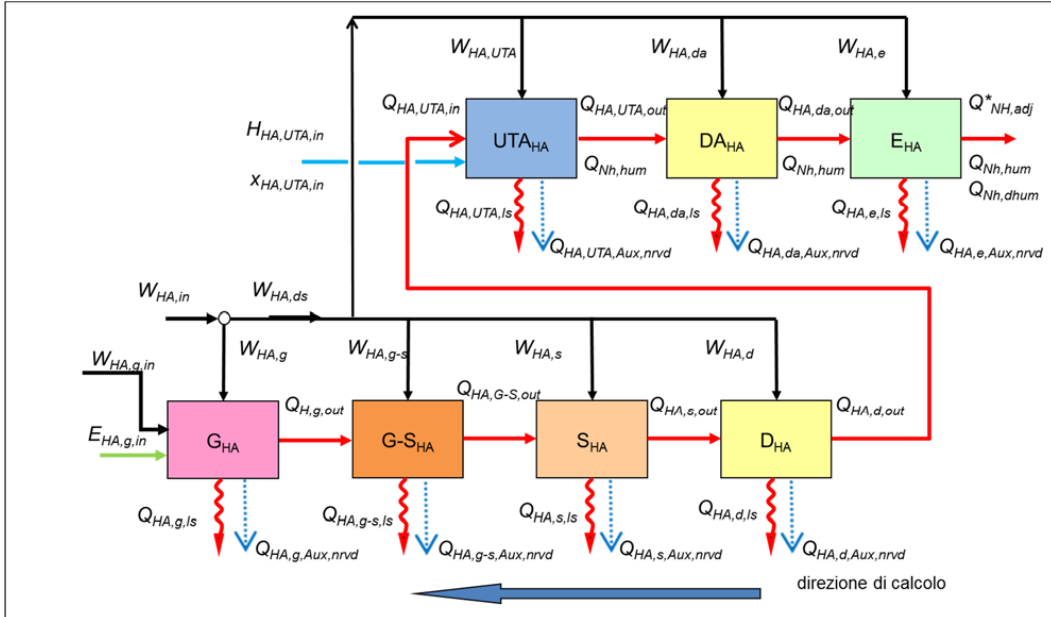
$W_{HA,UTA}$

$W_{HA,da}$

$W_{HA,e}$

$Q_{HA,UTA,in}$

UTA$_{HA}$

$Q_{HA,UTA,out}$

DA$_{HA}$

$Q_{HA,da,out}$

E$_{HA}$

$Q^*_{NH,adj}$

$H_{HA,UTA,in}$

$x_{HA,UTA,in}$

$Q_{Nh,hum}$

$Q_{Nh,hum}$

$Q_{Nh,hum}$

$Q_{Nh,dhum}$

$Q_{HA,UTA,ls}$

$Q_{HA,UTA,Aux,nrvd}$

$Q_{HA,da,ls}$

$Q_{HA,da,Aux,nrvd}$

$Q_{HA,e,ls}$

$Q_{HA,e,Aux,nrvd}$

$W_{HA,in}$

$W_{HA,ds}$

$W_{HA,g}$

$W_{HA,g-s}$

$W_{HA,s}$

$W_{HA,d}$

$W_{HA,g,in}$

$Q_{HA,G-S,out}$

$Q_{H,g,out}$

$Q_{HA,s,out}$

$Q_{HA,d,out}$

$E_{HA,g,in}$

G$_{HA}$

G-S$_{HA}$

S$_{HA}$

D$_{HA}$

$Q_{HA,g,ls}$

$Q_{HA,g,Aux,nrvd}$

$Q_{HA,g-s,ls}$

$Q_{HA,g-s,Aux,nrvd}$

$Q_{HA,s,ls}$

$Q_{HA,s,Aux,nrvd}$

$Q_{HA,d,ls}$

$Q_{HA,d,Aux,nrvd}$

direzione di calcolo